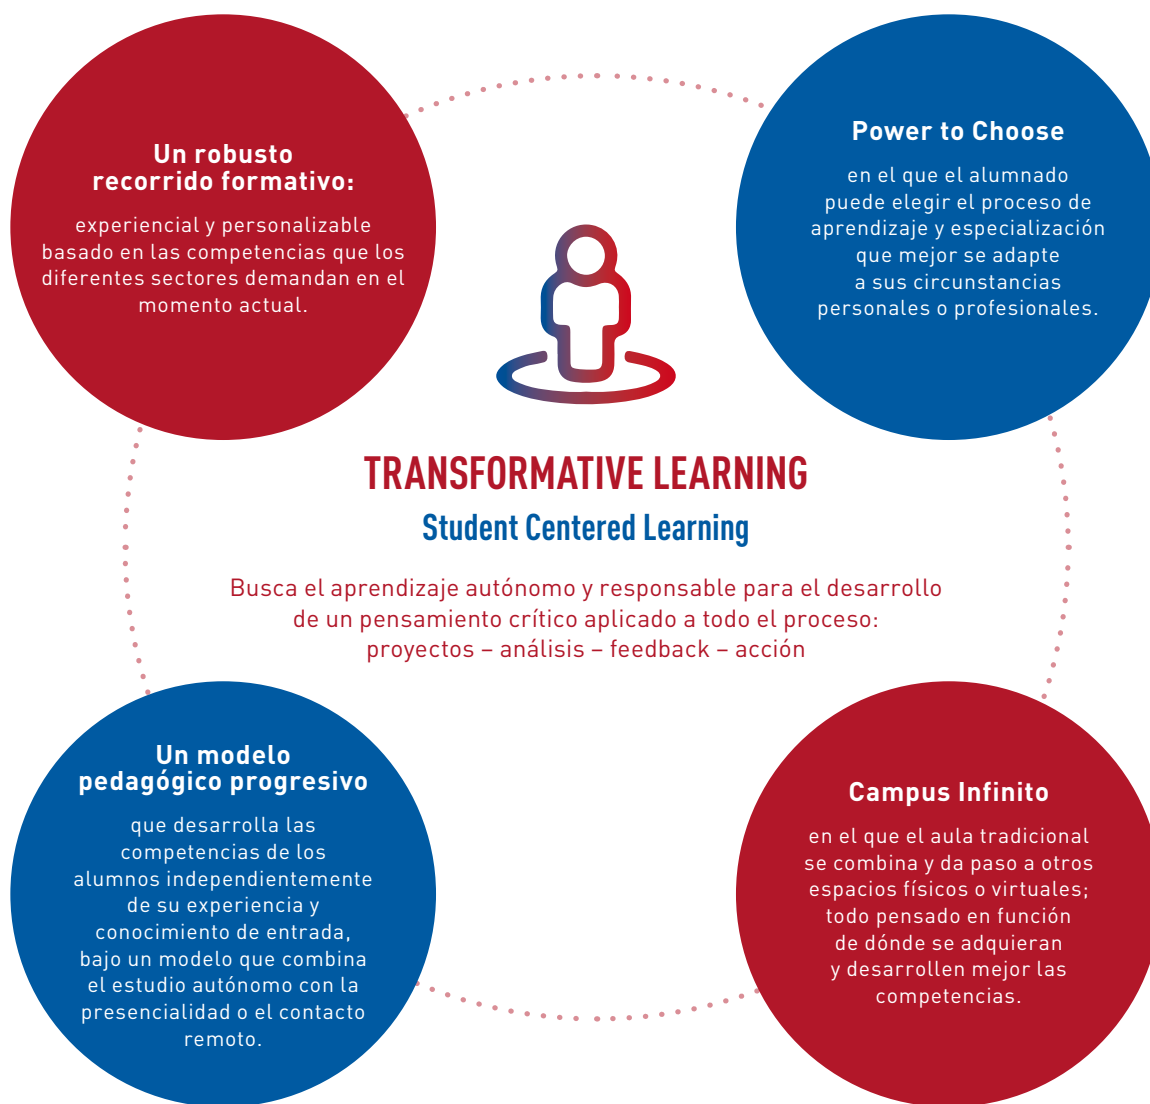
Un robusto recorrido formativo:

experiencial y personalizable basado en las competencias que los diferentes sectores demandan en el momento actual.

Power to Choose

en el que el alumnado puede elegir el proceso de aprendizaje y especialización que mejor se adapte a sus circunstancias personales o profesionales.

TRANSFORMATIVE LEARNING

Student Centered Learning

Busca el aprendizaje autónomo y responsable para el desarrollo de un pensamiento crítico aplicado a todo el proceso: proyectos – análisis – feedback – acción

Un modelo pedagógico progresivo

que desarrolla las competencias de los alumnos independientemente de su experiencia y conocimiento de entrada, bajo un modelo que combina el estudio autónomo con la presencialidad o el contacto remoto.

Campus Infinito

en el que el aula tradicional se combina y da paso a otros espacios físicos o virtuales; todo pensado en función de dónde se adquieran y desarrollen mejor las competencias.